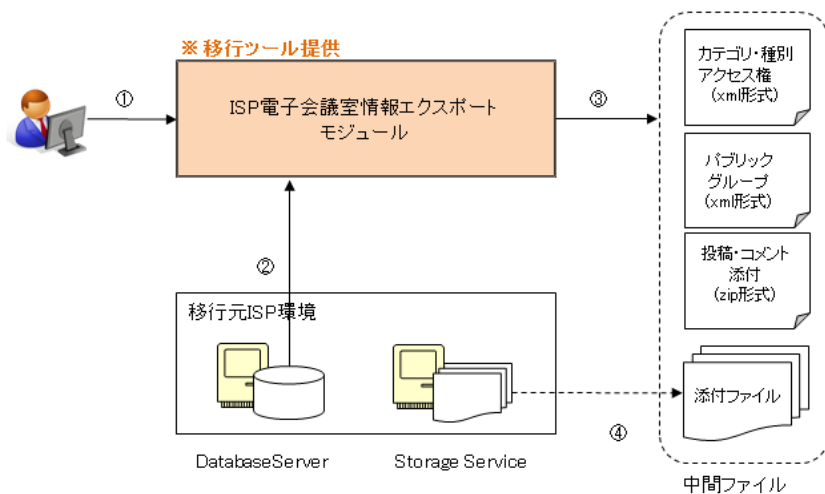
※ 移行ツール提供

①

ISP電子会議室情報エクスポートモジュール

③

カテゴリ・種別
アクセス権
（xml形式）

パブリック
グループ
（xml形式）

投稿・コメント
添付
（zip形式）

②

移行元ISP環境

添付ファイル

④

DatabaseServer

Storage Service

中間ファイル